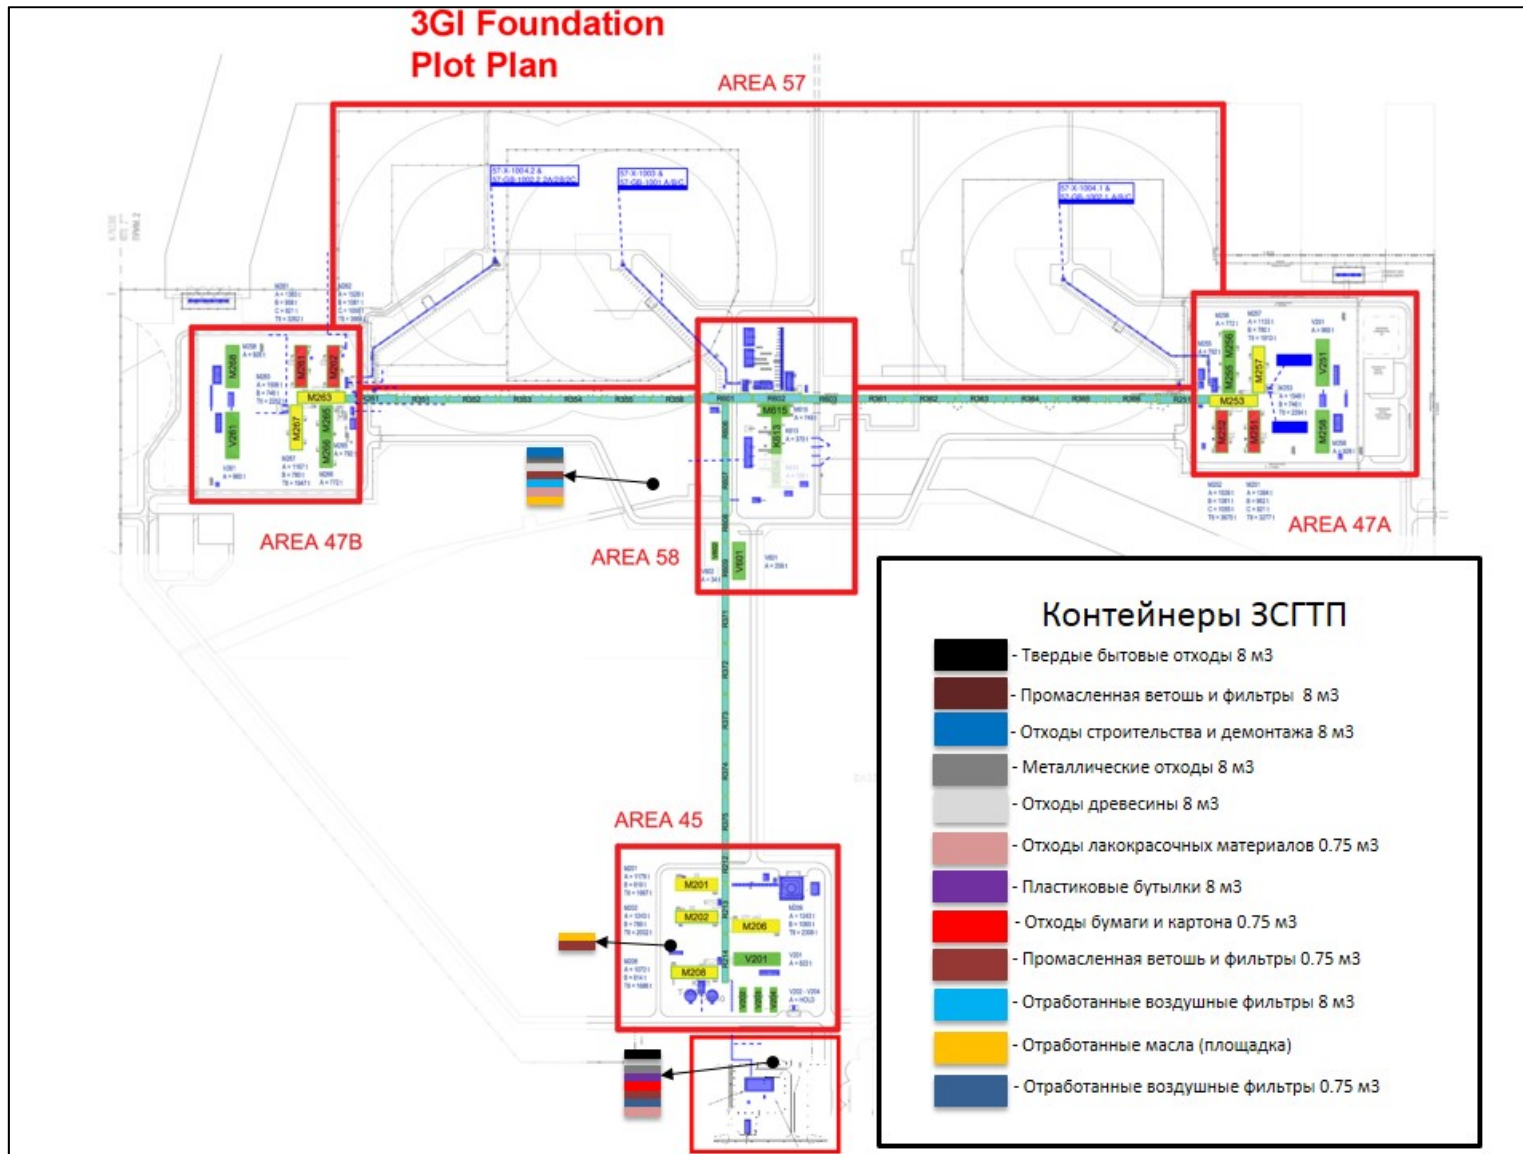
3GI Foundation
Plot Plan

AREA 57

AREA 47B

AREA 58

AREA 47A

AREA 45

M268
M261
M262
M263
M267
M265
M266
V261
M615
M613
V601
M256
M255
M257
V251
M253
M252
M251
M258
M201
M202
M206
V201
M208

Контейнеры ЗСГТП
- Твердые бытовые отходы 8 м3
- Промасленная ветошь и фильтры 8 м3
- Отходы строительства и демонтажа 8 м3
- Металлические отходы 8 м3
- Отходы древесины 8 м3
- Отходы лакокрасочных материалов 0.75 м3
- Пластиковые бутылки 8 м3
- Отходы бумаги и картона 0.75 м3
- Промасленная ветошь и фильтры 0.75 м3
- Отработанные воздушные фильтры 8 м3
- Отработанные масла (площадка)
- Отработанные воздушные фильтры 0.75 м3